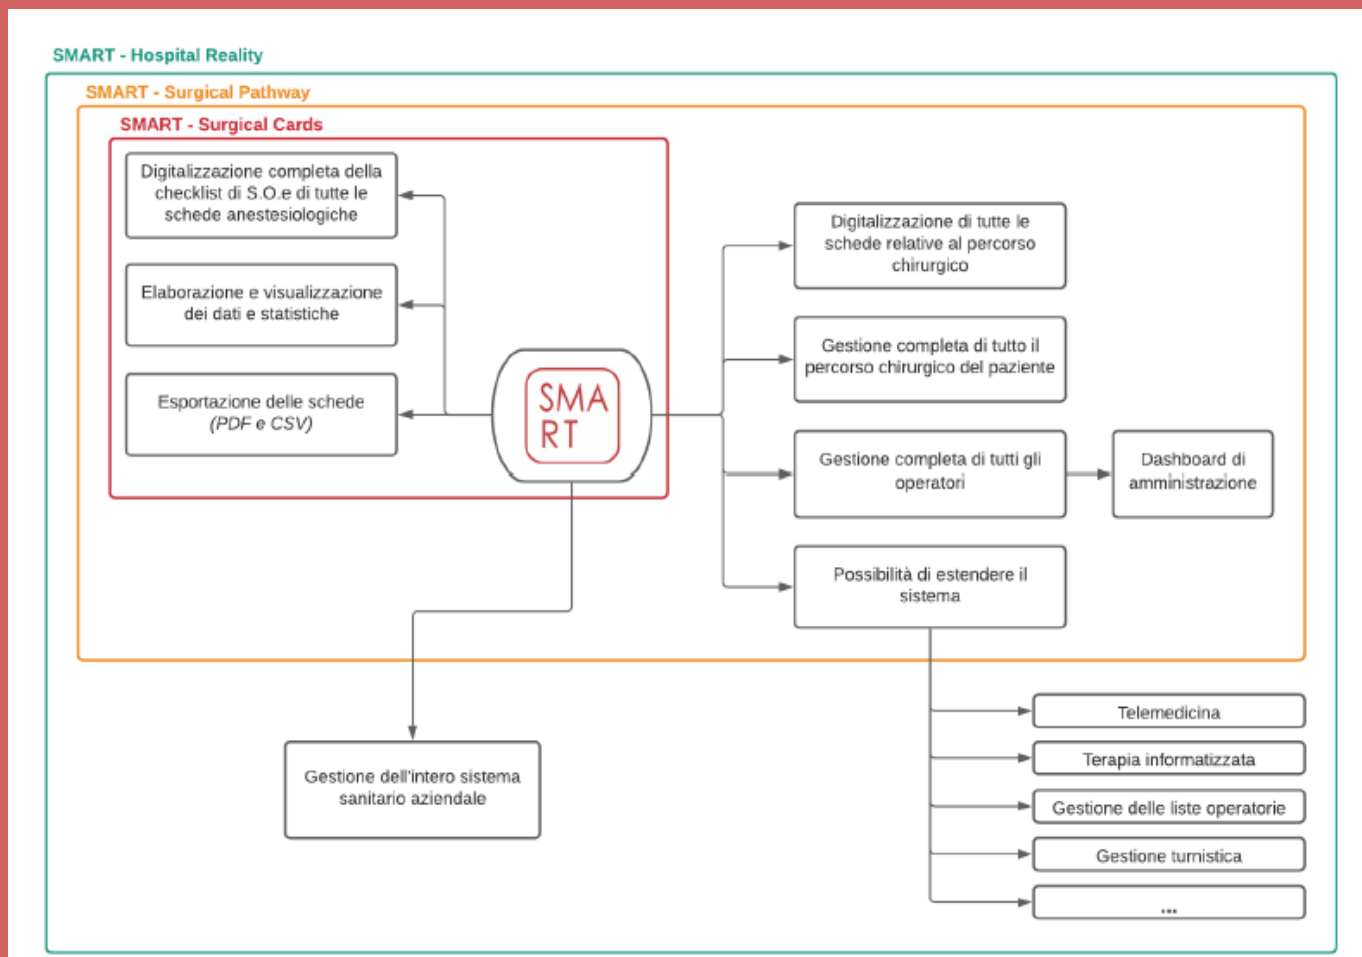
SMART - Hospital Reality

SMART - Surgical Pathway

SMART - Surgical Cards

Digitalizzazione completa della checklist di S.O.e di tutte le schede anestesiologiche

Elaborazione e visualizzazione dei dati e statistiche

Esportazione delle schede (PDF e CSV)

SMA RT

Digitalizzazione di tutte le schede relative al percorso chirurgico

Gestione completa di tutto il percorso chirurgico del paziente

Gestione completa di tutti gli operatori

Dashboard di amministrazione

Possibilità di estendere il sistema

Gestione dell'intero sistema sanitario aziendale

Telemedicina

Terapia informatizzata

Gestione delle liste operatorie

Gestione turnistica

...